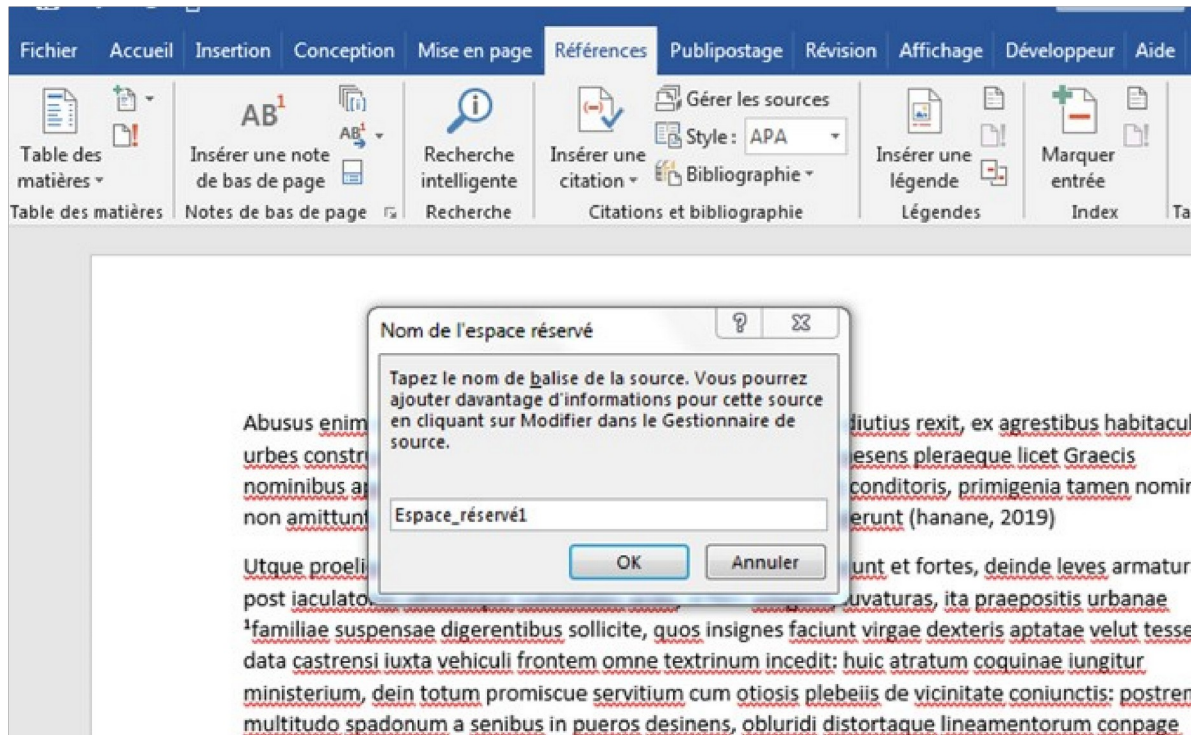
Fichier Accueil Insertion Conception Mise en page Références Publipostage Révision Affichage Développeur Aide

Table des matières
Insérer une note de bas de page
Recherche intelligente
Insérer une citation
Gérer les sources
Style : APA
Bibliographie
Insérer une légende
Marquer entrée

Table des matières | Notes de bas de page | Recherche | Citations et bibliographie | Légendes | Index | Ta

Nom de l'espace réservé

Tapez le nom de balise de la source. Vous pourrez ajouter davantage d'informations pour cette source en cliquant sur Modifier dans le Gestionnaire de source.

Espace_réservé1

OK Annuler

Abusus enim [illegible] diutius rexit, ex agrestibus habitacul urbes constru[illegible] esens pleraeque licet Graecis nominibus a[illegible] conditoris, primigenia tamen nomir non amittun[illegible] erunt (hanane, 2019)

Utque proeli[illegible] unt et fortes, deinde leves armatur post iaculato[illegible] uvaturas, ita praepositis urbanae ¹familiae suspensae digerentibus sollicite, quos insignes faciunt virgae dexteris aptatae velut tesse data castrensi iuxta vehiculi frontem omne textrinum incedit: huic atratum coquinae iungitur ministerium, dein totum promiscue servitium cum otiosis plebeiis de vicinitate coniunctis: postrer multitudo spadonum a senibus in pueros desinens, obluridi distortaque lineamentorum conpage